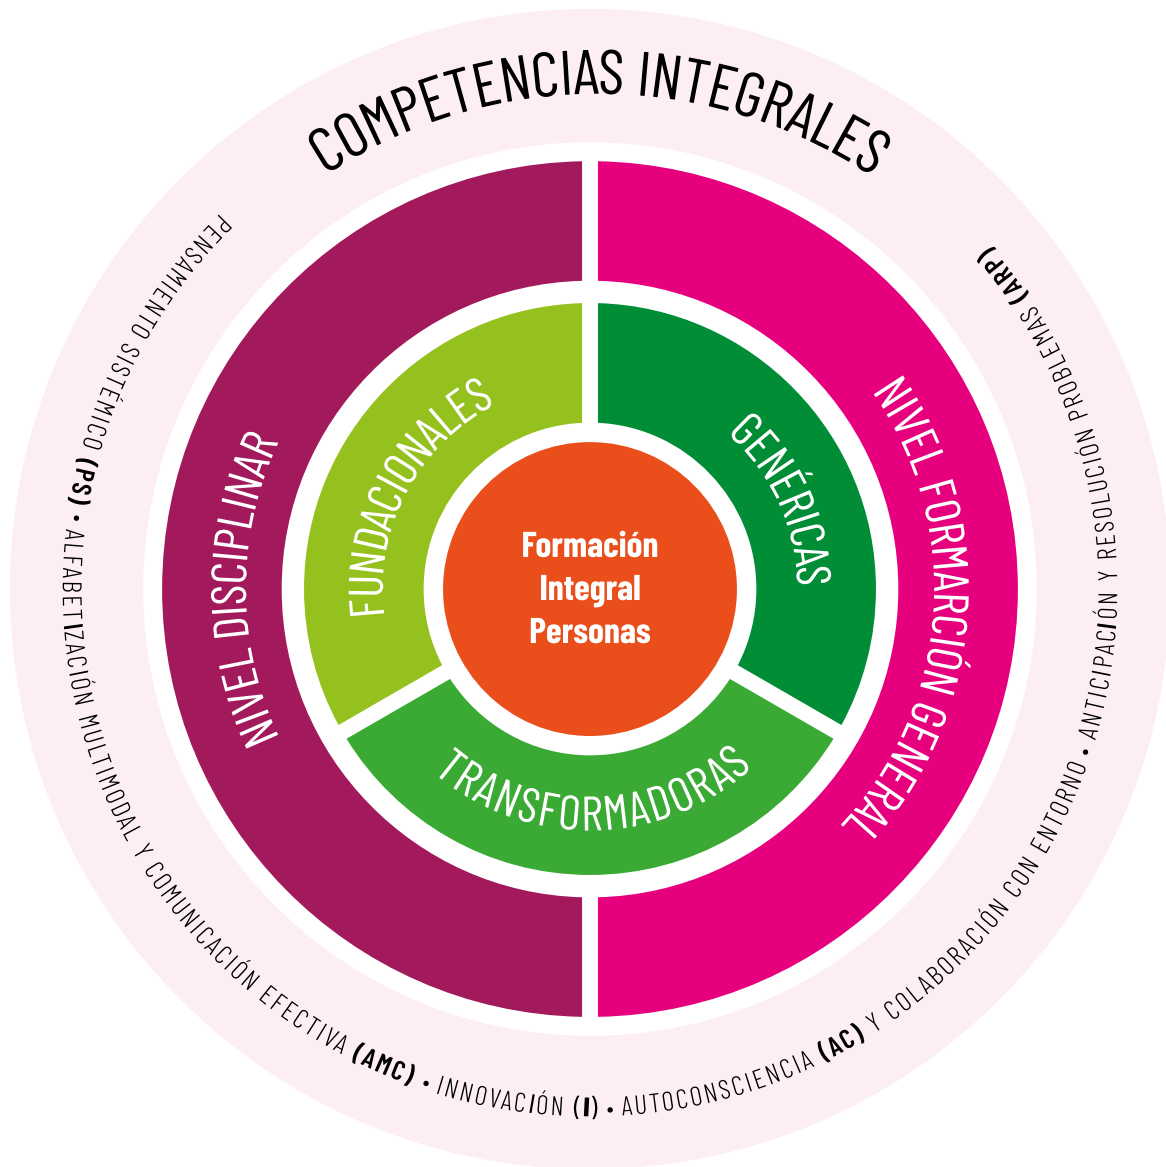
COMPETENCIAS INTEGRALES

PENSAMIENTO SISTÉMICO (PS) • ALFABETIZACIÓN MULTIMODAL Y COMUNICACIÓN EFECTIVA (AMC) • INNOVACIÓN (I) • AUTOCONSCIENCIA (AC) Y COLABORACIÓN CON ENTORNO • ANTICIPACIÓN Y RESOLUCIÓN PROBLEMAS (ARP)

NIVEL DISCIPLINAR

NIVEL FORMARCIÓN GENERAL

FUNDACIONALES

GENÉRICAS

TRANSFORMADORAS

Formación Integral Personas